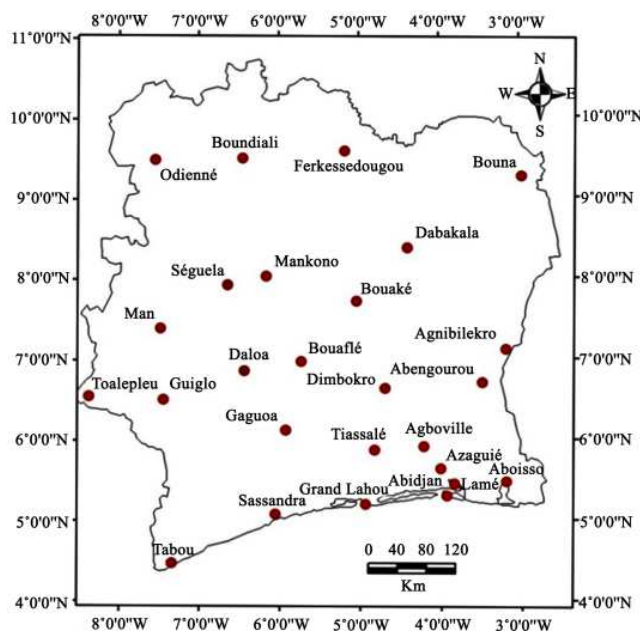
8°0'0"W 7°0'0"W 6°0'0"W 5°0'0"W 4°0'0"W 3°0'0"W

11°0'0"N
10°0'0"N
9°0'0"N
8°0'0"N
7°0'0"N
6°0'0"N
5°0'0"N
4°0'0"N

N
W E
S

10°0'0"N
9°0'0"N
8°0'0"N
7°0'0"N
6°0'0"N
5°0'0"N
4°0'0"N

Boundiali
Odienné
Ferkessedougou
Bouna
Dabakala
Séguela
Mankono
Bouaké
Man
Agnibilekro
Daloa
Bouaflé
Dimbokro
Abengourou
Toalepleu
Guiglo
Gaguoa
Tiassalé
Agboville
Azaguié
Abidjan
Aboisso
Lamé
Grand Lahou
Sassandra
Tabou

0 40 80 120
Km

8°0'0"W 7°0'0"W 6°0'0"W 5°0'0"W 4°0'0"W 3°0'0"W